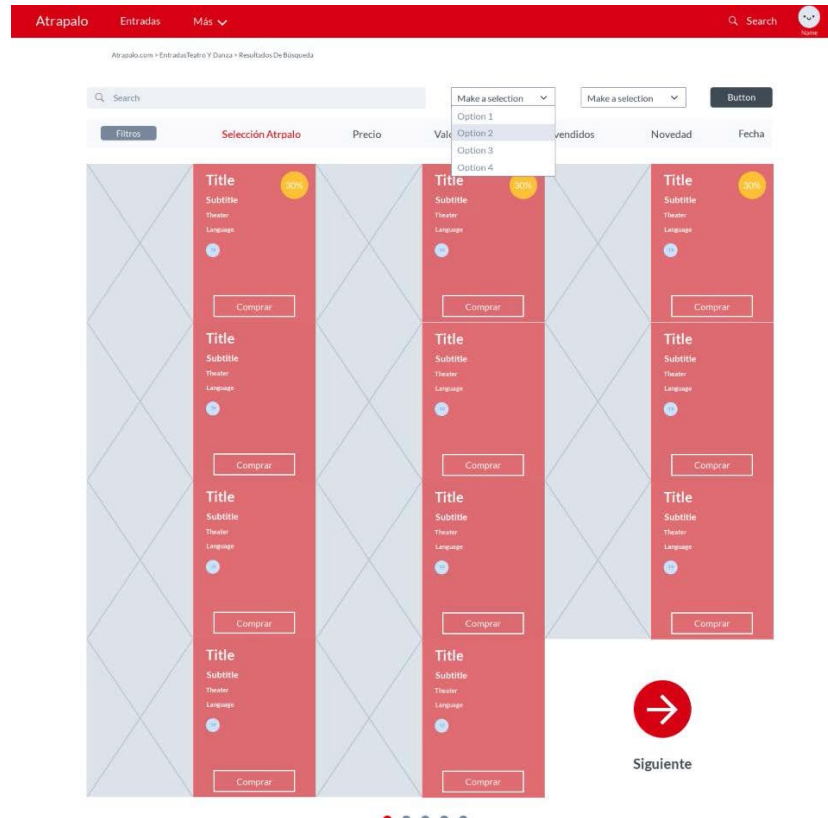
Atrapalo Entradas Más

Search

Name

Atrapalo.com > Entradas Teatro Y Danza > Resultados De Búsqueda

Search

Make a selection

Option 1
Option 2
Option 3
Option 4

Make a selection

Button

Filtros

Selección Atrpalo

Precio

Val

vendidos

Novedad

Fecha

Title
30%
Subtitle
Theater
Language
Comprar

Title
30%
Subtitle
Theater
Language
Comprar

Title
30%
Subtitle
Theater
Language
Comprar

Title
Subtitle
Theater
Language
Comprar

Title
Subtitle
Theater
Language
Comprar

Title
Subtitle
Theater
Language
Comprar

Title
Subtitle
Theater
Language
Comprar

Title
Subtitle
Theater
Language
Comprar

Title
Subtitle
Theater
Language
Comprar

Title
Subtitle
Theater
Language
Comprar

Title
Subtitle
Theater
Language
Comprar

Siguiente